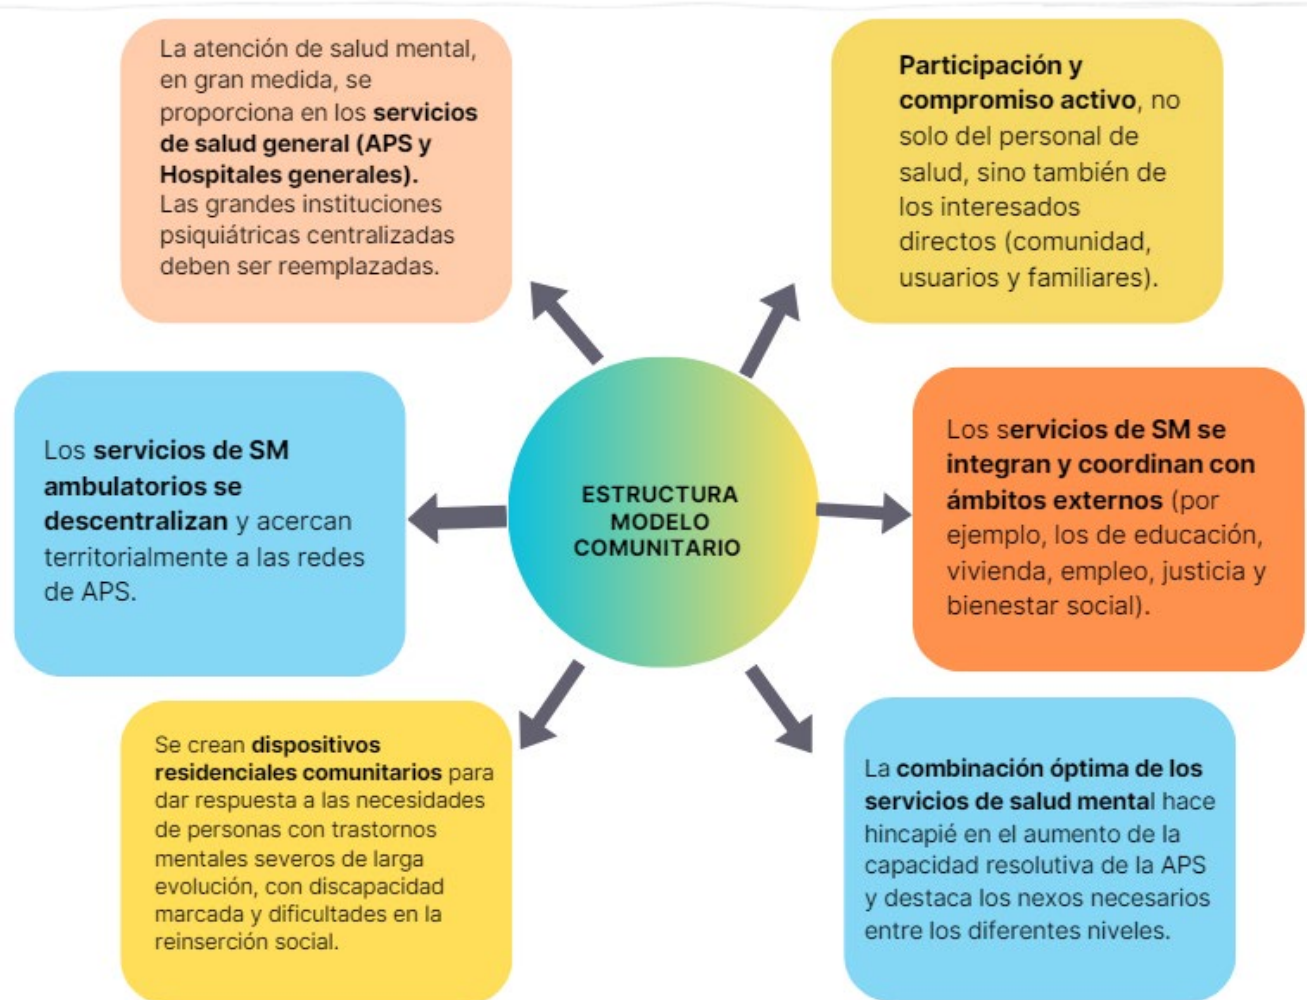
La atención de salud mental, en gran medida, se proporciona en los servicios de salud general (APS y Hospitales generales). Las grandes instituciones psiquiátricas centralizadas deben ser reemplazadas.

Participación y compromiso activo, no solo del personal de salud, sino también de los interesados directos (comunidad, usuarios y familiares).

Los servicios de SM ambulatorios se descentralizan y acercan territorialmente a las redes de APS.

ESTRUCTURA MODELO COMUNITARIO

Los servicios de SM se integran y coordinan con ámbitos externos (por ejemplo, los de educación, vivienda, empleo, justicia y bienestar social).

Se crean dispositivos residenciales comunitarios para dar respuesta a las necesidades de personas con trastornos mentales severos de larga evolución, con discapacidad marcada y dificultades en la reinserción social.

La combinación óptima de los servicios de salud mental hace hincapié en el aumento de la capacidad resolutiva de la APS y destaca los nexos necesarios entre los diferentes niveles.